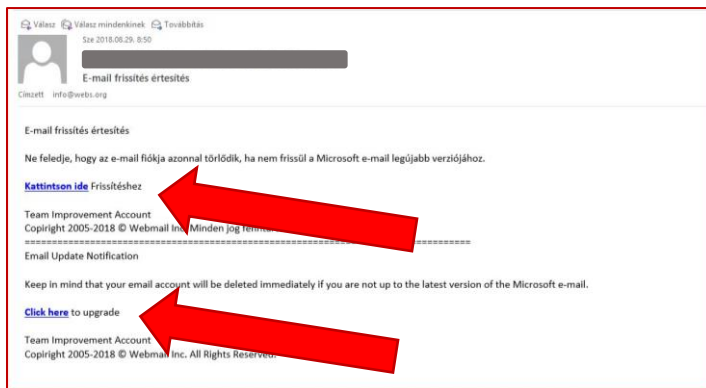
Válasz Válasz mindenkinek Továbbítás

Sze 2018.08.29. 8:50

E-mail frissítés értesítés

Címzett info@webs.org

E-mail frissítés értesítés

Ne feledje, hogy az e-mail fiókja azonnal törlődik, ha nem frissül a Microsoft e-mail legújabb verziójához.

Kattintson ide Frissítéshez

Team Improvement Account
Copyright 2005-2018 © Webmail In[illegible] Minden jog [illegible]
==============================================================================
Email Update Notification

Keep in mind that your email account will be deleted immediately if you are not up to the latest version of the Microsoft e-mail.

Click here to upgrade

Team Improvement Account
Copyright 2005-2018 © Webma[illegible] Inc. All Rights Reserved.